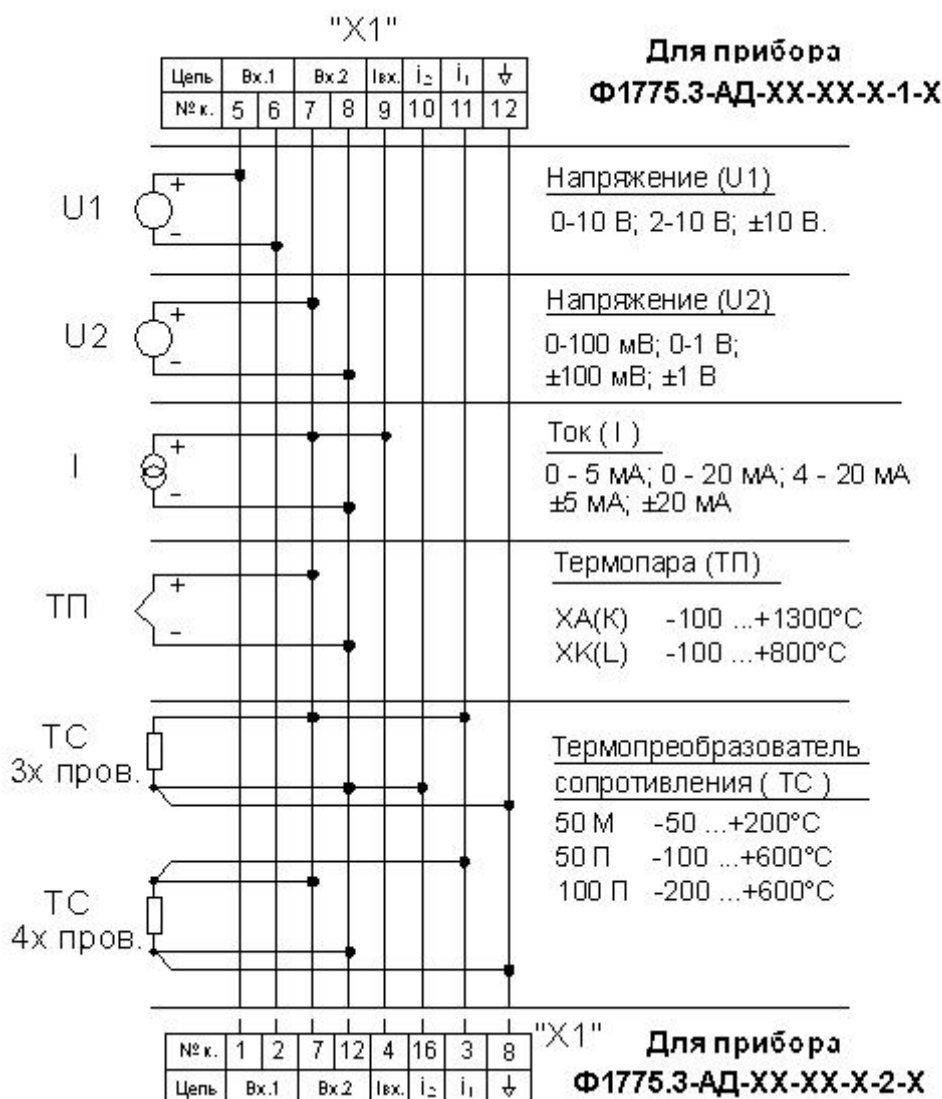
"X1"

| Цепь | Вх.1 | | Вх.2 | | Iвх. | $i_2$ | $i_1$ | ⏚ |
|---|---|---|---|---|---|---|---|---|
| № к. | 5 | 6 | 7 | 8 | 9 | 10 | 11 | 12 |

Для прибора
Ф1775.3-АД-XX-XX-X-1-X

U1 + -

Напряжение (U1)
0-10 В; 2-10 В; ±10 В.

U2 + -

Напряжение (U2)
0-100 мВ; 0-1 В;
±100 мВ; ±1 В

I + -

Ток ( I )
0 - 5 мА; 0 - 20 мА; 4 - 20 мА
±5 мА; ±20 мА

ТП + -

Термопара (ТП)
ХА(К) -100 ...+1300°С
ХК(L) -100 ...+800°С

ТС
3х пров.

Термопреобразователь
сопротивления ( ТС )
50 М -50 ...+200°С
50 П -100 ...+600°С
100 П -200 ...+600°С

ТС
4х пров.

| № к. | 1 | 2 | 7 | 12 | 4 | 16 | 3 | 8 |
|---|---|---|---|---|---|---|---|---|
| Цепь | Вх.1 | | Вх.2 | | Iвх. | $i_2$ | $i_1$ | ⏚ |

"X1"
Для прибора
Ф1775.3-АД-XX-XX-X-2-X